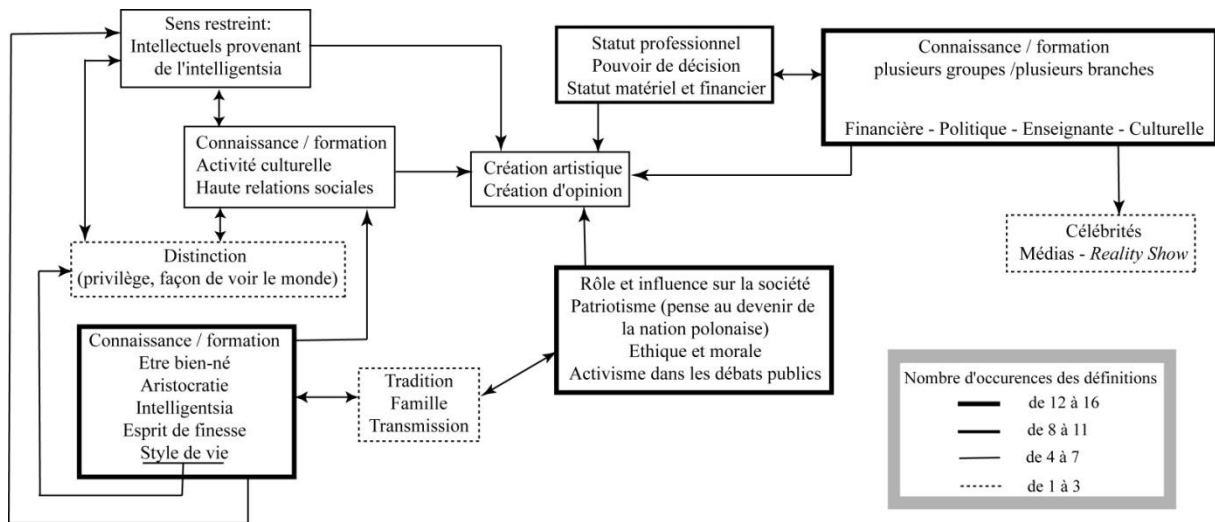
Sens restreint:
Intellectuels provenant de l'intelligentsia

Connaissance / formation
Activité culturelle
Haute relations sociales

Distinction
(privilège, façon de voir le monde)

Connaissance / formation
Etre bien-né
Aristocratie
Intelligentsia
Esprit de finesse
Style de vie

Tradition
Famille
Transmission

Statut professionnel
Pouvoir de décision
Statut matériel et financier

Création artistique
Création d'opinion

Rôle et influence sur la société
Patriotisme (pense au devenir de la nation polonaise)
Ethique et morale
Activisme dans les débats publics

Connaissance / formation
plusieurs groupes /plusieurs branches

Financière - Politique - Enseignante - Culturelle

Célébrités
Médias - *Reality Show*

Nombre d'occurences des définitions
de 12 à 16
de 8 à 11
de 4 à 7
de 1 à 3